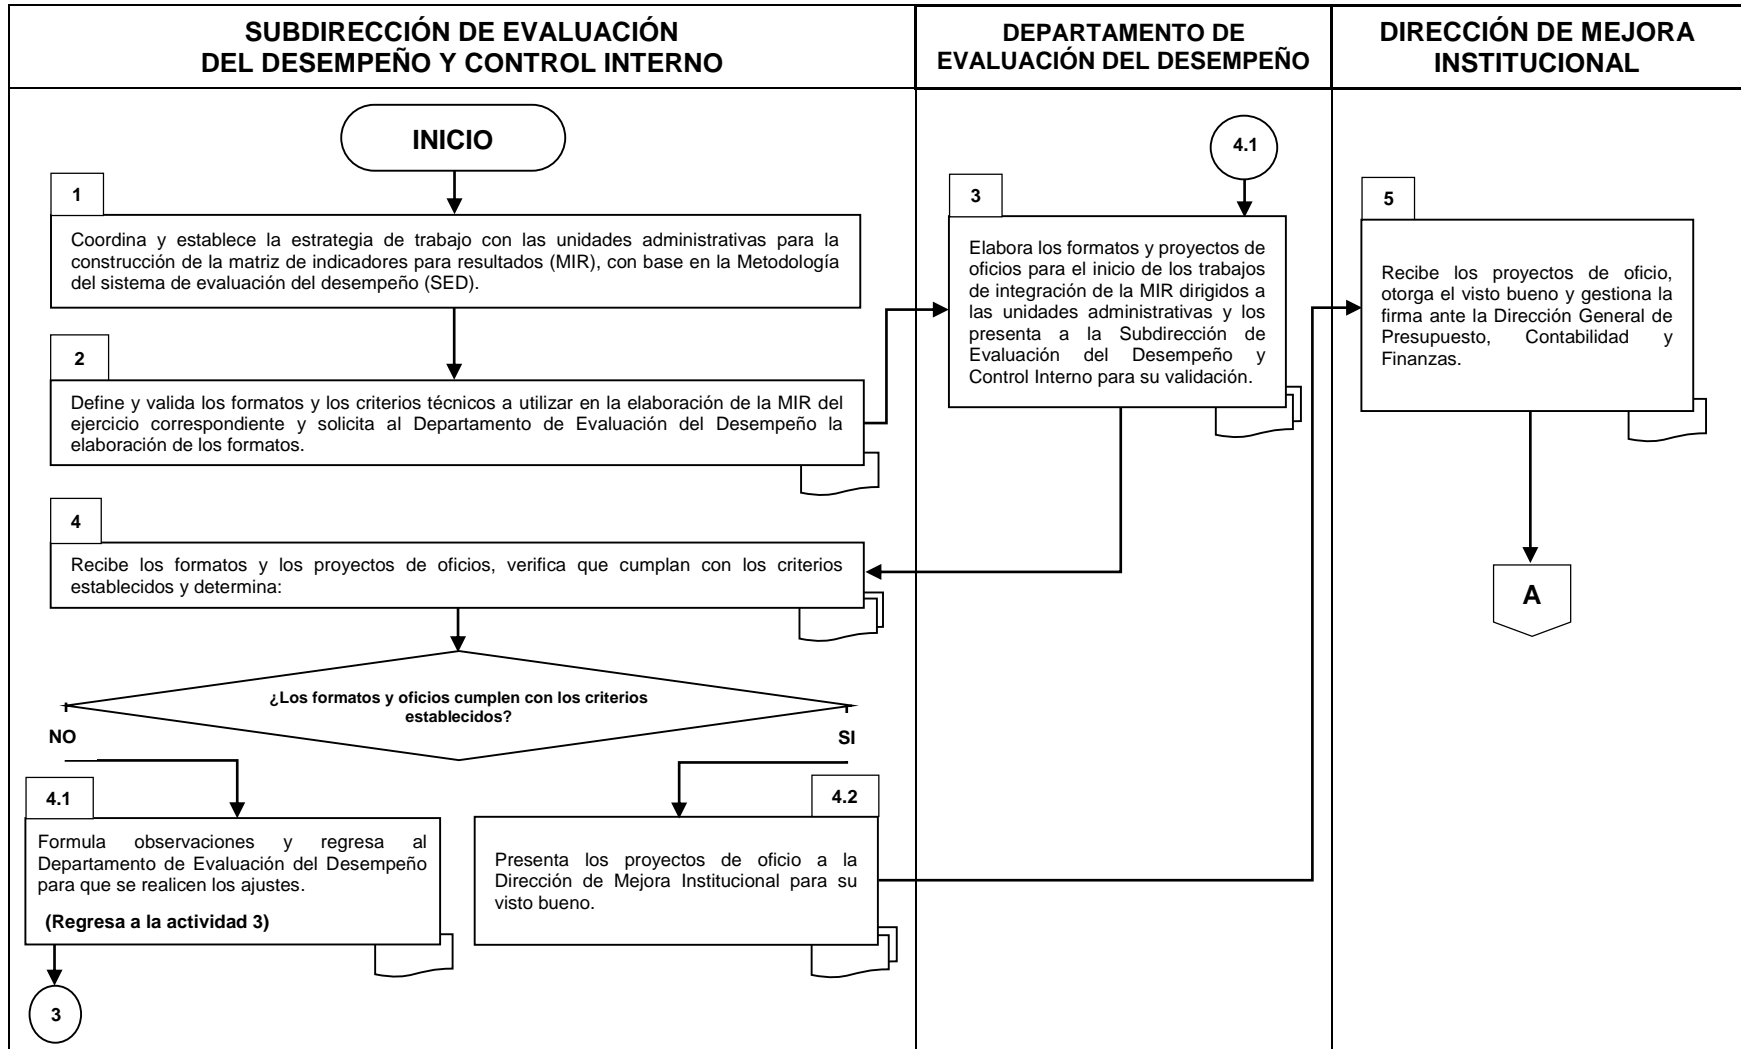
SUBDIRECCIÓN DE EVALUACIÓN DEL DESEMPEÑO Y CONTROL INTERNO

DEPARTAMENTO DE EVALUACIÓN DEL DESEMPEÑO

DIRECCIÓN DE MEJORA INSTITUCIONAL

INICIO

1

Coordina y establece la estrategia de trabajo con las unidades administrativas para la construcción de la matriz de indicadores para resultados (MIR), con base en la Metodología del sistema de evaluación del desempeño (SED).

2

Define y valida los formatos y los criterios técnicos a utilizar en la elaboración de la MIR del ejercicio correspondiente y solicita al Departamento de Evaluación del Desempeño la elaboración de los formatos.

4

Recibe los formatos y los proyectos de oficios, verifica que cumplan con los criterios establecidos y determina:

¿Los formatos y oficios cumplen con los criterios establecidos?

NO

SI

4.1

Formula observaciones y regresa al Departamento de Evaluación del Desempeño para que se realicen los ajustes.

(Regresa a la actividad 3)

3

4.2

Presenta los proyectos de oficio a la Dirección de Mejora Institucional para su visto bueno.

4.1

3

Elabora los formatos y proyectos de oficios para el inicio de los trabajos de integración de la MIR dirigidos a las unidades administrativas y los presenta a la Subdirección de Evaluación del Desempeño y Control Interno para su validación.

5

Recibe los proyectos de oficio, otorga el visto bueno y gestiona la firma ante la Dirección General de Presupuesto, Contabilidad y Finanzas.

A